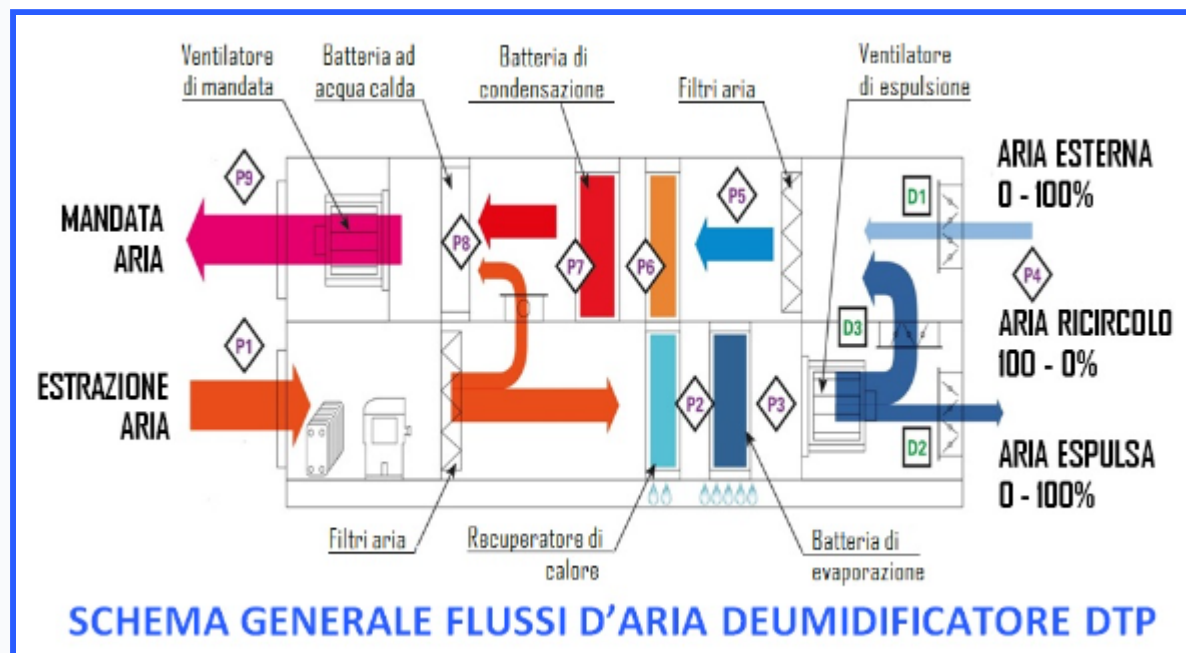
Ventilatore di mandata

Batteria ad acqua calda

Batteria di condensazione

Filtri aria

Ventilatore di espulsione

P9

MANDATA ARIA

P8

P7

P6

P5

D1

ARIA ESTERNA 0 - 100%

P4

D3

ARIA RICIRCOLO 100 - 0%

P1

ESTRAZIONE ARIA

P2

P3

D2

ARIA ESPULSA 0 - 100%

Filtri aria

Recuperatore di calore

Batteria di evaporazione

SCHEMA GENERALE FLUSSI D'ARIA DEUMIDIFICATORE DTP